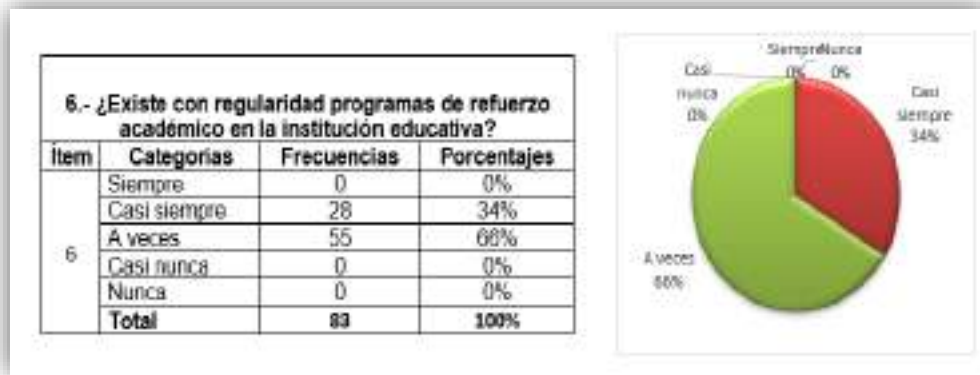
6.- ¿Existe con regularidad programas de refuerzo académico en la institución educativa?

| Ítem | Categorias | Frecuencias | Porcentajes |
|---|---|---|---|
| 6 | Siempre | 0 | 0% |
| | Casi siempre | 28 | 34% |
| | A veces | 55 | 66% |
| | Casi nunca | 0 | 0% |
| | Nunca | 0 | 0% |
| | Total | 83 | 100% |

Siempre 0%
Nunca 0%
Casi nunca 0%
Casi siempre 34%
A veces 66%